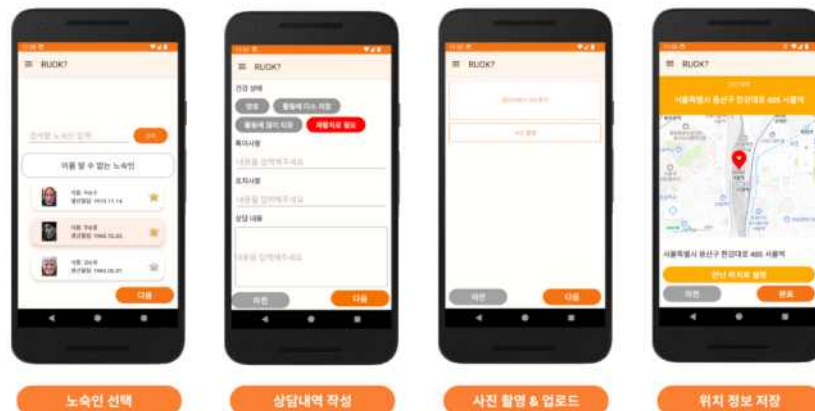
RUOK?

검색할 노숙인 입력

검색

마음 알 수 없는 노숙인

이름: 박순구
생년월일: 1970.11.14

이름: 박윤호
생년월일: 1960.10.22

이름: 김수희
생년월일: 1960.05.01

다음

RUOK?

건강 상태

양호

불필요 이소 치료

불필요 많이 치료

재활치료 필요

특이사항

내용을 입력해주세요

조치사항

내용을 입력해주세요

상담 내용

내용을 입력해주세요

이전

다음

RUOK?

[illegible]

사진 촬영

이전

다음

RUOK?

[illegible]

서울특별시 용산구 한강대로 405 서울역

서울특별시 용산구 한강대로 405 서울역

현재 위치로 설정

이전

완료

노숙인 선택

상담내역 작성

사진 촬영 & 업로드

위치 정보 저장